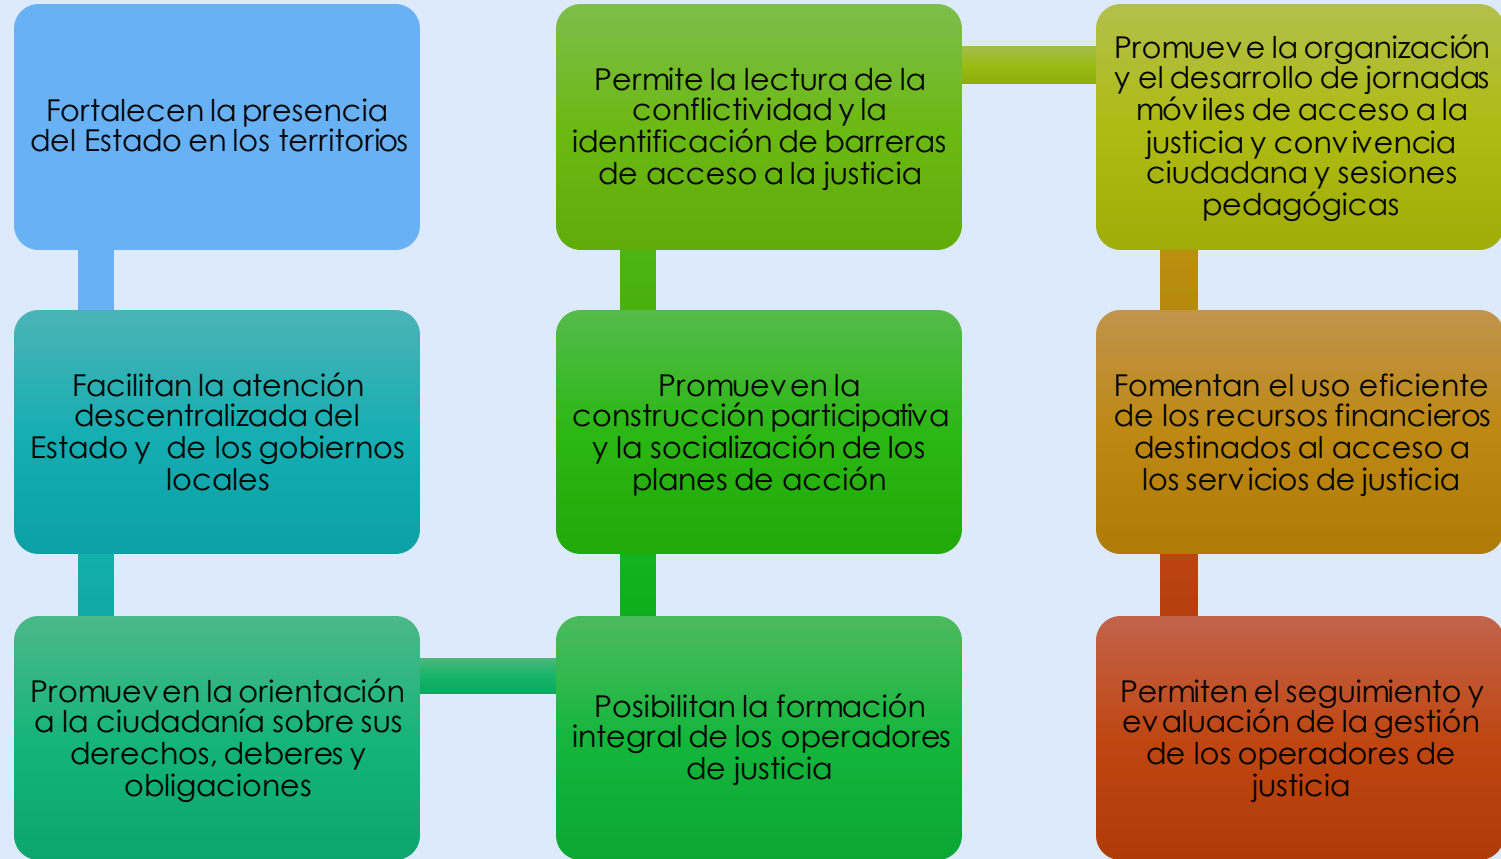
Fortalecen la presencia del Estado en los territorios

Facilitan la atención descentralizada del Estado y de los gobiernos locales

Promueven la orientación a la ciudadanía sobre sus derechos, deberes y obligaciones

Posibilitan la formación integral de los operadores de justicia

Promueven la construcción participativa y la socialización de los planes de acción

Permite la lectura de la conflictividad y la identificación de barreras de acceso a la justicia

Promueve la organización y el desarrollo de jornadas móviles de acceso a la justicia y convivencia ciudadana y sesiones pedagógicas

Fomentan el uso eficiente de los recursos financieros destinados al acceso a los servicios de justicia

Permiten el seguimiento y evaluación de la gestión de los operadores de justicia